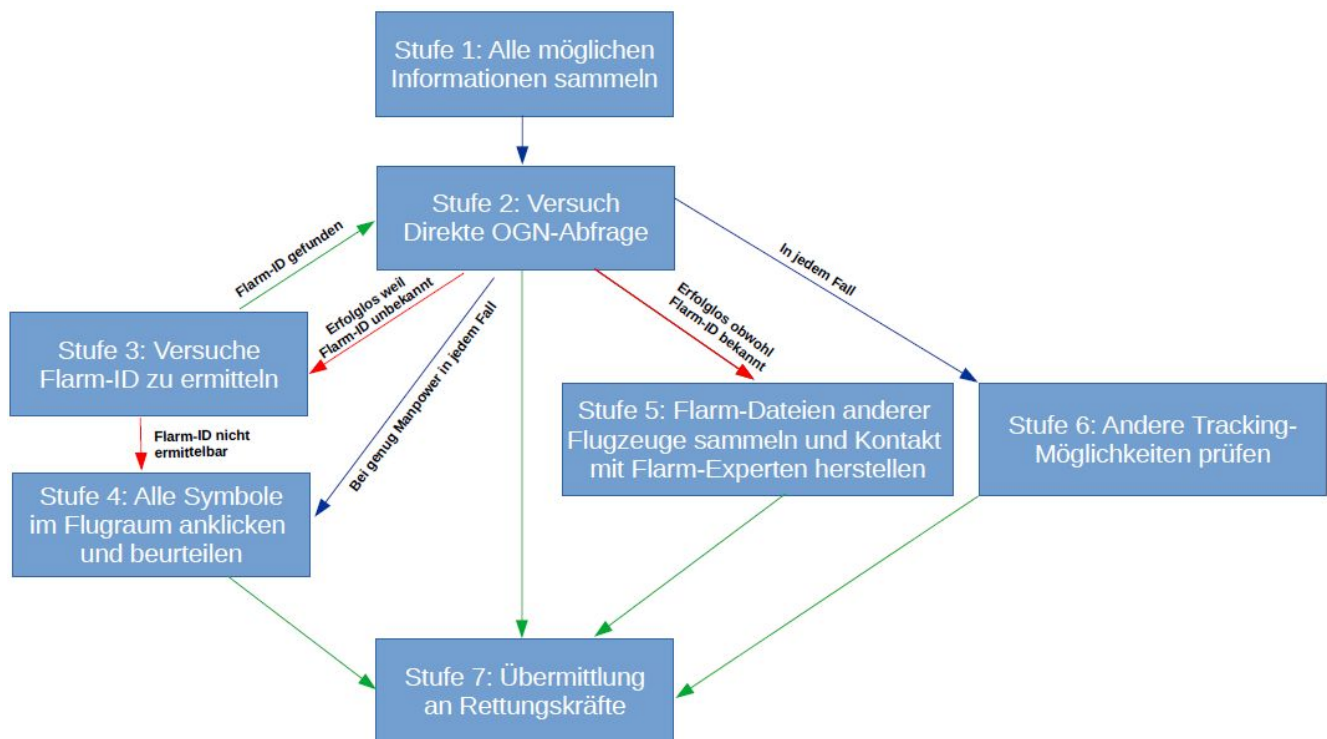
Stufe 1: Alle möglichen Informationen sammeln

Stufe 2: Versuch Direkte OGN-Abfrage

Flarm-ID gefunden

In jedem Fall

Erfolglos weil Flarm-ID unbekannt

Bei genug Manpower in jedem Fall

Erfolglos obwohl Flarm-ID bekannt

Stufe 3: Versuche Flarm-ID zu ermitteln

Flarm-ID nicht ermittelbar

Stufe 4: Alle Symbole im Flugraum anklicken und beurteilen

Stufe 5: Flarm-Dateien anderer Flugzeuge sammeln und Kontakt mit Flarm-Experten herstellen

Stufe 6: Andere Tracking-Möglichkeiten prüfen

Stufe 7: Übermittlung an Rettungskräfte